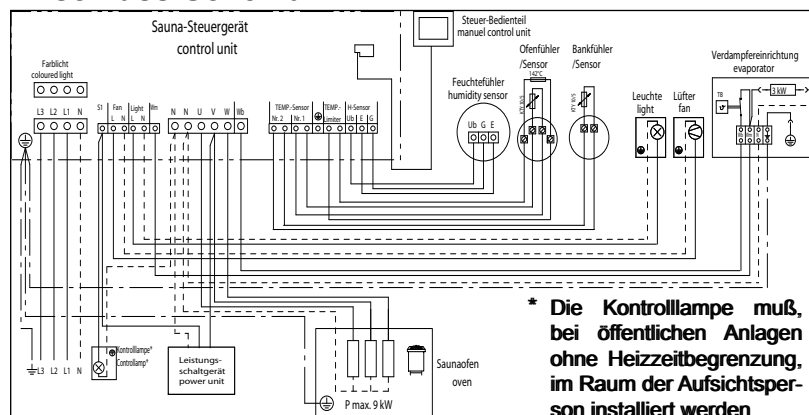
Sauna-Steuergerät
control unit

Steuer-Bedienteil
manuel control unit

Farblicht
coloured light

L3 L2 L1 N

S1 Fan L N Light L N Wb

N N U V W Wb

TEMP.-Sensor Nr. 2 Nr. 1

TEMP.-Limiter

H-Sensor Ub E G

Feuchtefühler
humidity sensor

Ub G E

Ofenfühler
/Sensor

142°C

Bankfühler
/Sensor

Leuchte
light

Lüfter
fan

Verdampfereinrichtung
evaporator

TB

3 kW

L3 L2 L1 N

Kontrolllampe*
Controllamp*

Leistungs-
schaltgerät
power unit

P max. 9 kW

Saunaofen
oven

* Die Kontrolllampe muß, bei öffentlichen Anlagen ohne Heizzeitbegrenzung, im Raum der Aufsichtsperson installiert werden